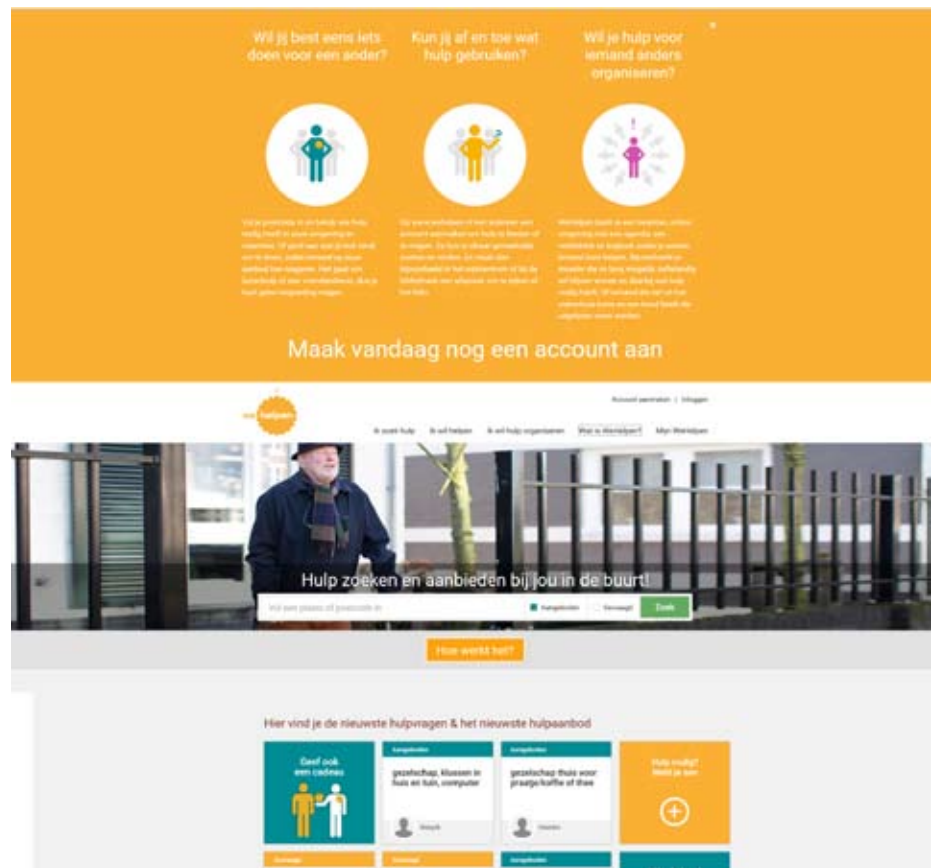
Wil jij best eens iets doen voor een ander?

Kun jij af en toe wat hulp gebruiken?

Wil je hulp voor iemand anders organiseren?

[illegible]

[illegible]

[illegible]

Maak vandaag nog een account aan

wehelpen

Account aanmaken | Inloggen

Ik zoek hulp   Ik wil helpen   Ik wil hulp organiseren   Wat is WeHelpen?   Mijn WeHelpen

Hulp zoeken en aanbieden bij jou in de buurt!

Vul een plaats of postcode in

Aangeboden   Gevraagd   Zoek

Hoe werkt het?

Hier vind je de nieuwste hulpvragen & het nieuwste hulpaanbod

Geef ook een cadeau

Aangeboden
gezelschap, klussen in huis en tuin, computer

Aangeboden
gezelschap thuis voor praatje/koffie of thee

Hulp nodig? Meld je aan